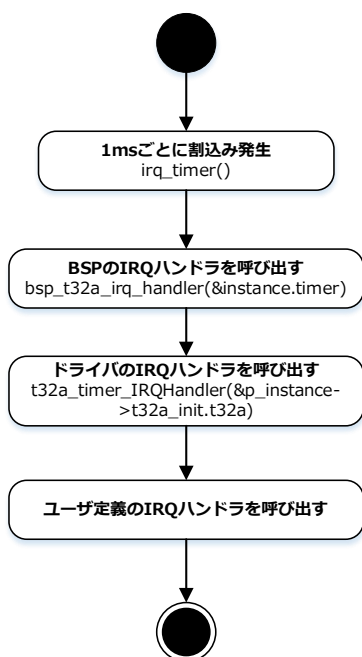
1msごとに割込み発生
irq_timer()

BSPのIRQハンドラを呼び出す
bsp_t32a_irq_handler(&instance.timer)

ドライバのIRQハンドラを呼び出す
t32a_timer_IRQHandler(&p_instance->t32a_init.t32a)

ユーザ定義のIRQハンドラを呼び出す